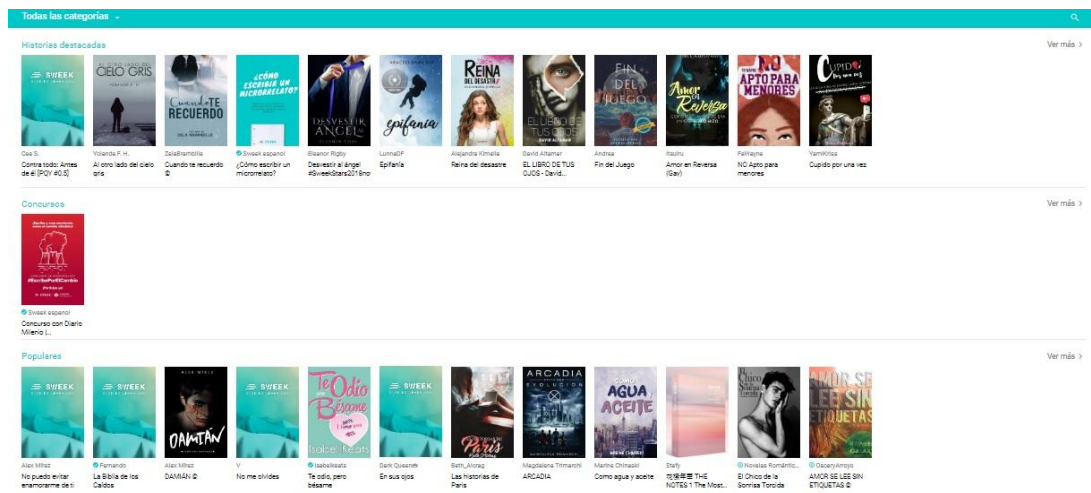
Todas las categorías

Historias destacadas

Ver más

SWEEK
Cee S.
Contra todo: Antes de él [POV #0.5]

AL OTRO LADO DEL CIELO GRIS
Yolanda F. H.
Al otro lado del cielo gris

Cuando TE RECUERDO
ZelaBrambilla
Cuando te recuerdo ©

¿CÓMO ESCRIBIR UN MICRORRELATO?
Sweek espanol
¿Cómo escribir un microrrelato?

DESVESTIR AL ÁNGEL
Eleanor Rigby
Desvestir al ángel #SweekStars2018no

epifanía
LunnaDF
Epifanía

REINA DEL DESASTRE
Alejandra Kimella
Reina del desastre

EL LIBRO DE TUS OJOS
David Altamar
EL LIBRO DE TUS OJOS - David...

FIN DEL JUEGO
Andrea
Fin del Juego

Amor en Reversa
Itsuiru
Amor en Reversa (Gay)

NO APTO PARA MENORES
FeWayne
NO Apto para menores

Cupido por una vez
YamKrisz
Cupido por una vez

Concursos

Ver más

#EscribePorElCambio
Sweek espanol
Concurso con Diario Milenio (...

Populares

Ver más

SWEEK
Alex Mírez
No puedo evitar enamorarme de ti

SWEEK
Fernando
La Biblia de los Caídos

DAMIÁN
Alex Mírez
DAMIÁN ©

SWEEK
V
No me olvides

Te Odio, pero Bésame
Isabelkeats
Te odio, pero bésame

SWEEK
Dark Queen
En sus ojos

Paris
Beth_Alorag
Las historias de Paris

ARCADIA
Magdalena Trimarchi
ARCADIA

COMO AGUA Y ACEITE
Marine Chinaski
Como agua y aceite

Stefy
THE NOTES 1 The Most...

El Chico de la Sonrisa Torcida
Novelas Romántic...
El Chico de la Sonrisa Torcida

AMOR SE LEE SIN ETIQUETAS
OscaryArroyo
AMOR SE LEE SIN ETIQUETAS ©